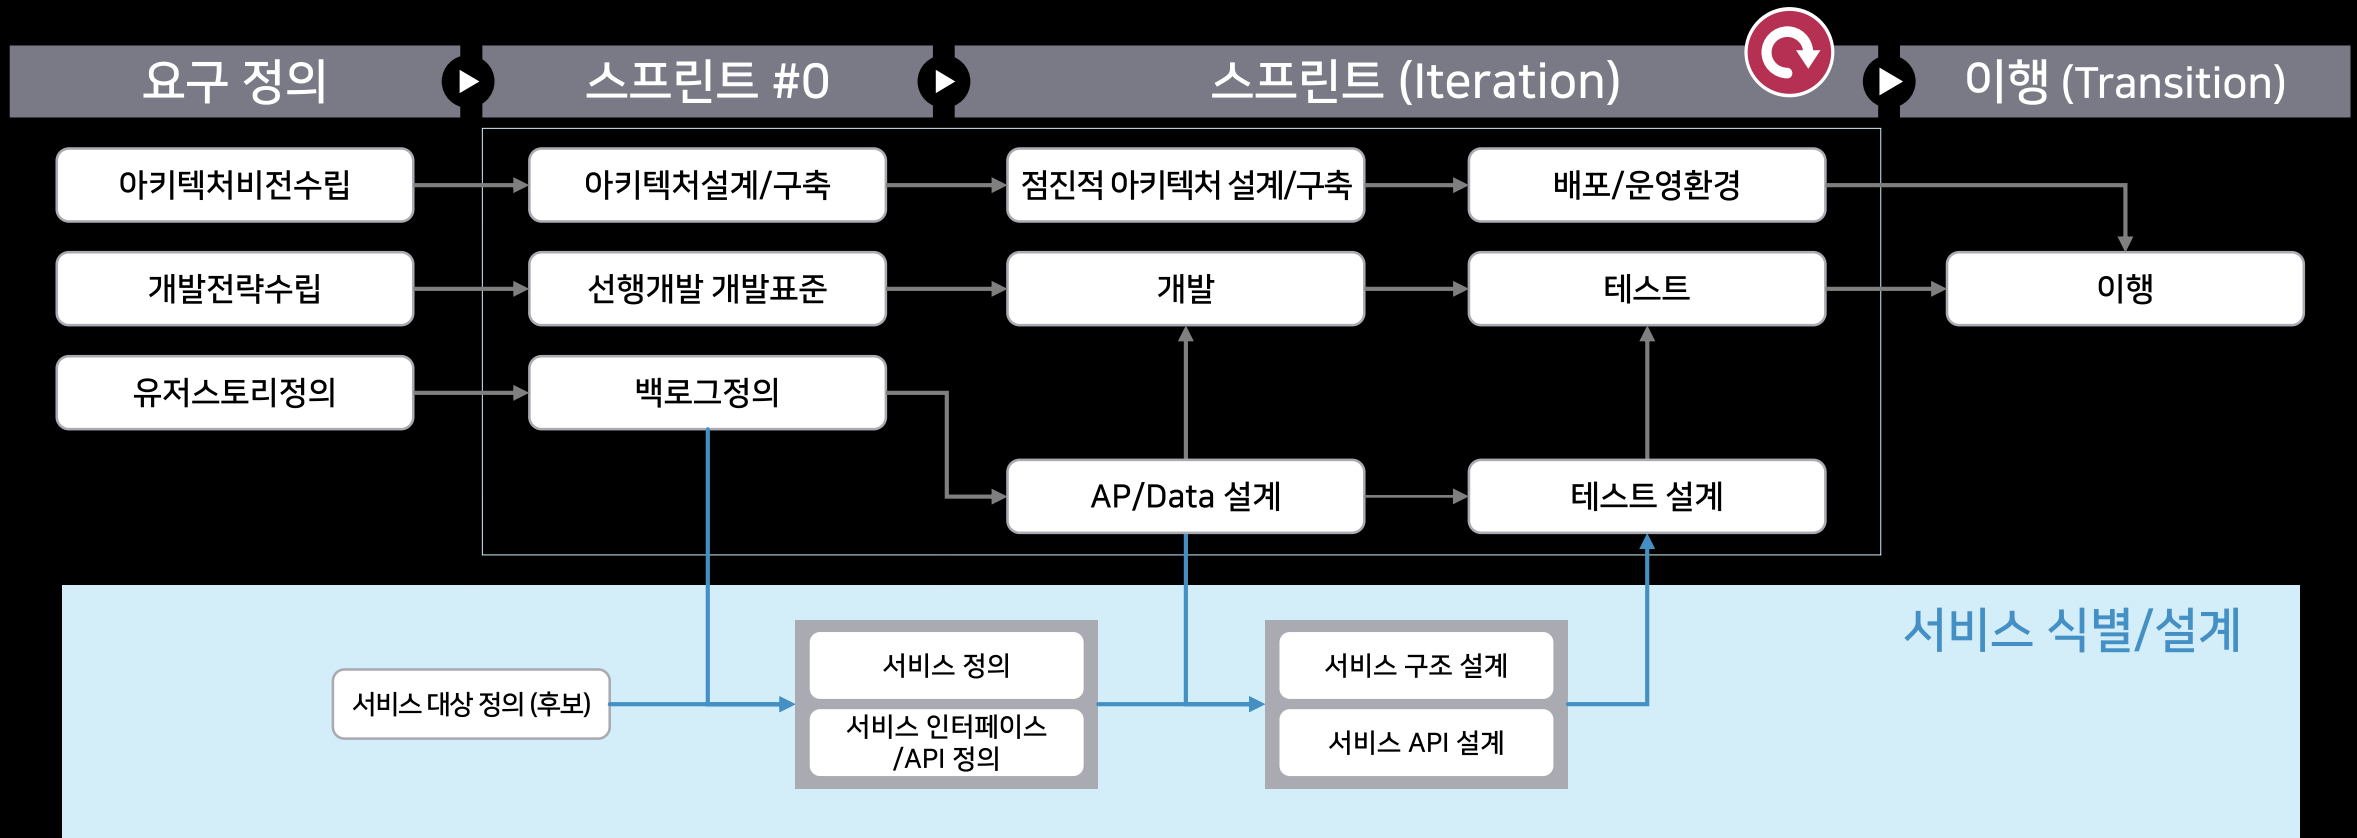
요구 정의

스프린트 #0

스프린트 (Iteration)

이행 (Transition)

아키텍처비전수립

아키텍처설계/구축

점진적 아키텍처 설계/구축

배포/운영환경

개발전략수립

선행개발 개발표준

개발

테스트

이행

유저스토리정의

백로그정의

AP/Data 설계

테스트 설계

서비스 식별/설계

서비스 대상 정의 (후보)

서비스 정의

서비스 인터페이스 /API 정의

서비스 구조 설계

서비스 API 설계